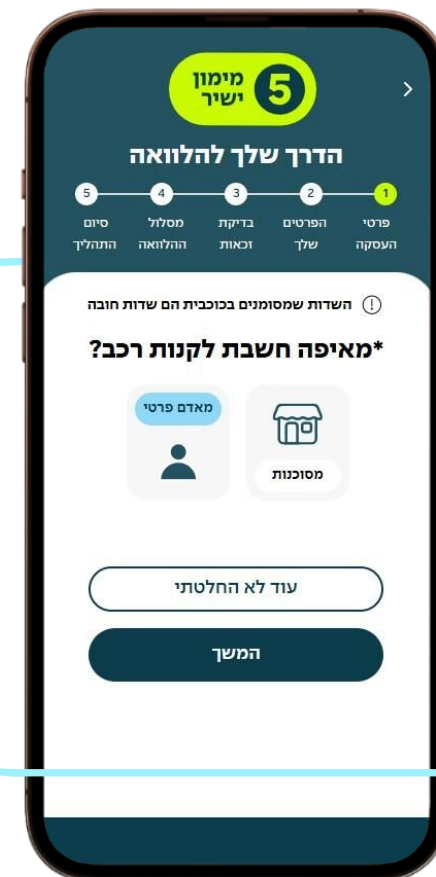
5 מימון ישיר

הדרך שלך להלוואה

1 פרטי העסקה
2 הפרטים שלך
3 בדיקת זכאות
4 מסלול ההלוואה
5 סיום התהליך

השדות שמסומנים בכוכבית הם שדות חובה

*מאיפה חשבת לקנות רכב?

מסוכנות

מאדם פרטי

עוד לא החלטתי

המשך